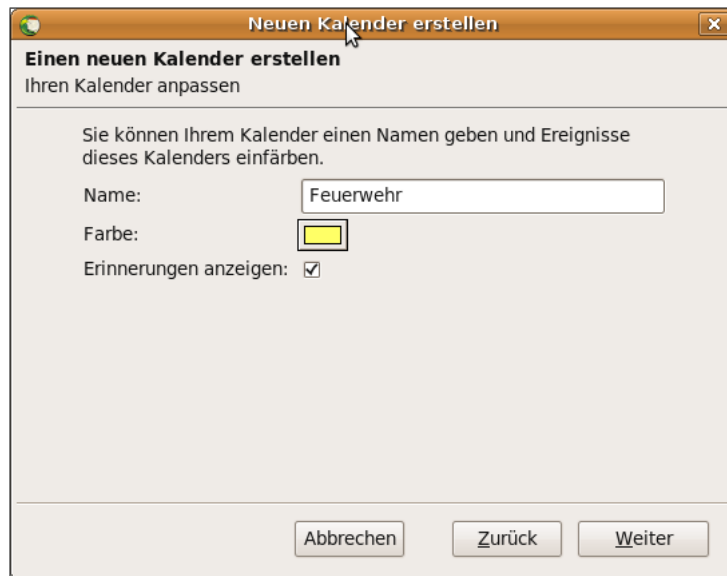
Neuen Kalender erstellen

Einen neuen Kalender erstellen
Ihren Kalender anpassen

Sie können Ihrem Kalender einen Namen geben und Ereignisse dieses Kalenders einfärben.

Name: Feuerwehr

Farbe:

Erinnerungen anzeigen: ☑

Abbrechen Zurück Weiter